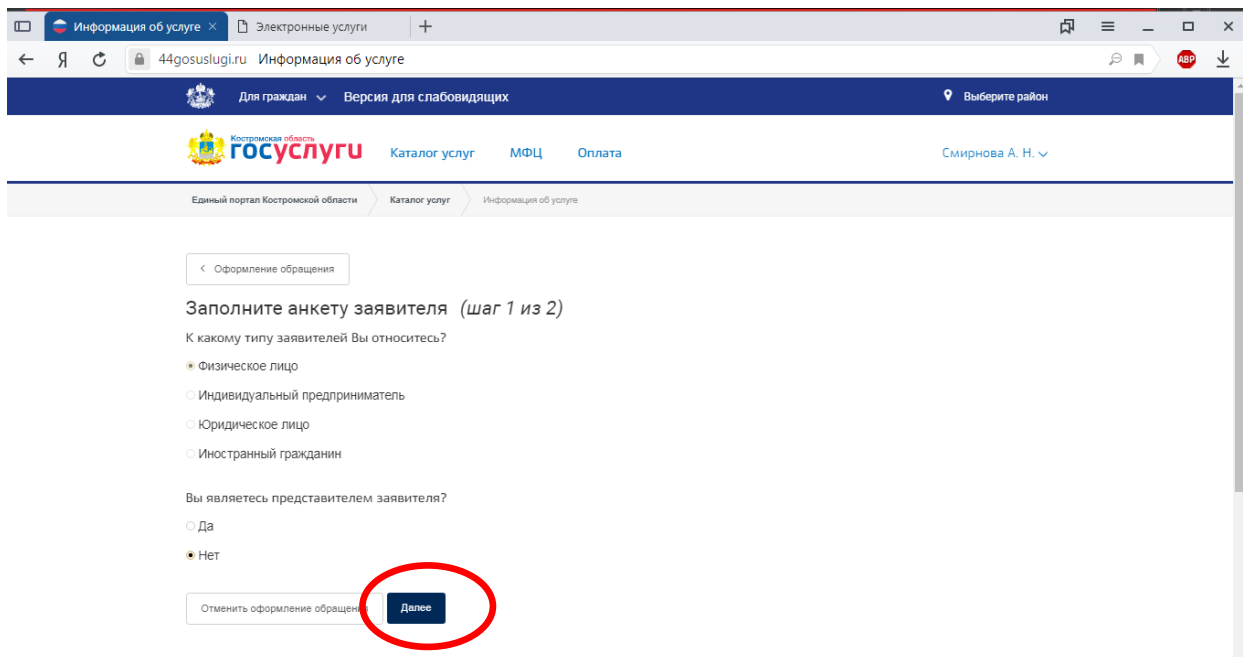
Информация об услуге ×
Электронные услуги
+
Я
44gosuslugi.ru Информация об услуге
ABP

Для граждан Версия для слабовидящих
Выберите район

Костромская область
госуслуги
Каталог услуг МФЦ Оплата
Смирнова А. Н.

Единый портал Костромской области
Каталог услуг
Информация об услуге

‹ Оформление обращения

Заполните анкету заявителя (шаг 1 из 2)

К какому типу заявителей Вы относитесь?

Физическое лицо

Индивидуальный предприниматель

Юридическое лицо

Иностранный гражданин

Вы являетесь представителем заявителя?

Да

Нет

Отменить оформление обращения
Далее